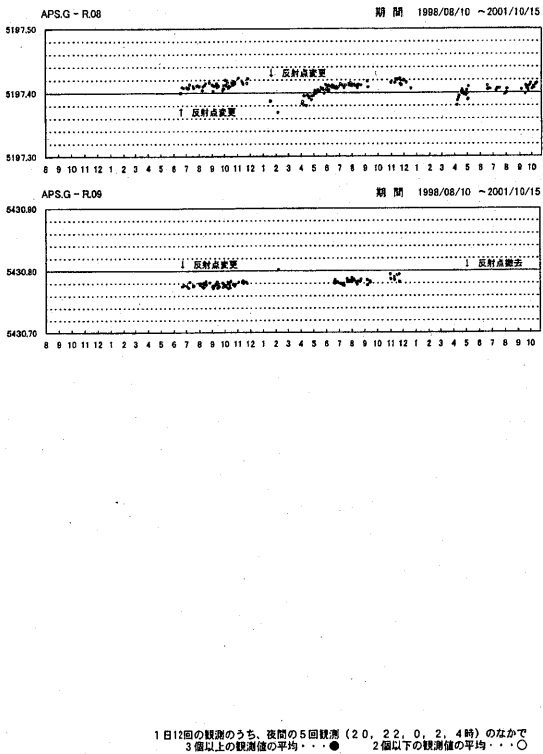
APS.G - R.08

期 間 1998/08/10 ~2001/10/15

5197.50

↓ 反射点変更

5197.40

↑ 反射点変更

5197.30

8 9 10 11 12 1 2 3 4 5 6 7 8 9 10 11 12 1 2 3 4 5 6 7 8 9 10 11 12 1 2 3 4 5 6 7 8 9 10

APS.G - R.09

期 間 1998/08/10 ~2001/10/15

5430.90

↓ 反射点変更

↓ 反射点撤去

5430.80

5430.70

8 9 10 11 12 1 2 3 4 5 6 7 8 9 10 11 12 1 2 3 4 5 6 7 8 9 10 11 12 1 2 3 4 5 6 7 8 9 10

1日12回の観測のうち、夜間の5回観測（20, 22, 0, 2, 4時）のなかで
3個以上の観測値の平均・・・● 2個以下の観測値の平均・・・○